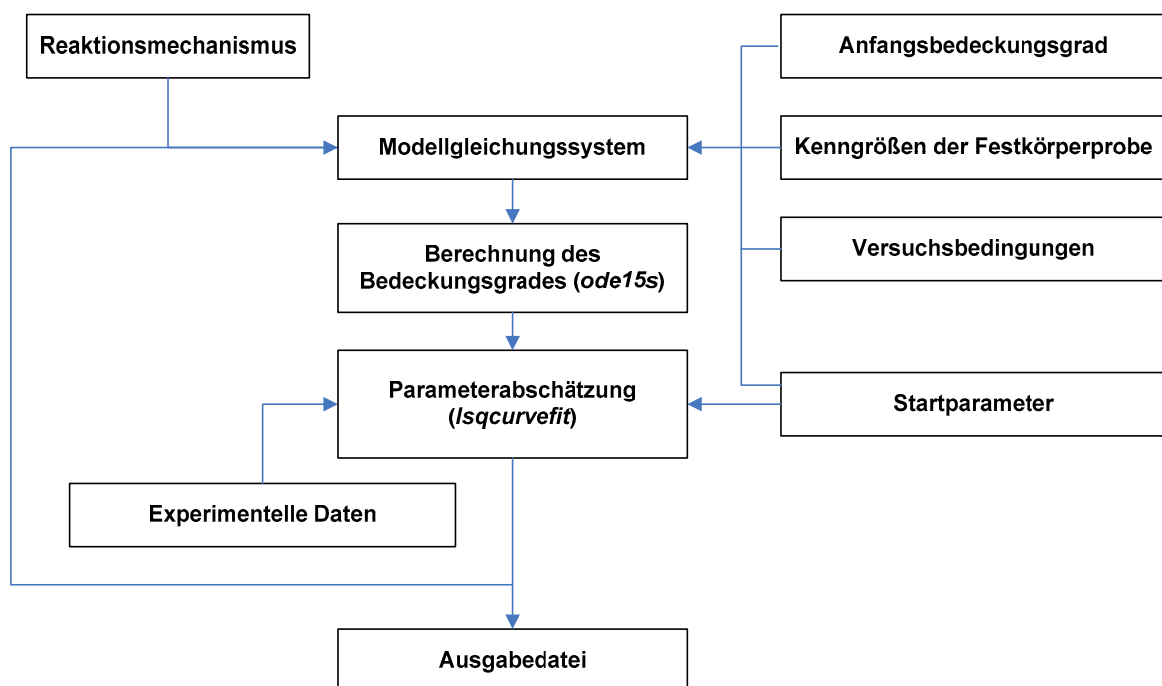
Reaktionsmechanismus

Anfangsbedeckungsgrad

Modellgleichungssystem

Kenngrößen der Festkörperprobe

Berechnung des Bedeckungsgrades (*ode15s*)

Versuchsbedingungen

Parameterabschätzung (*lsqcurvefit*)

Startparameter

Experimentelle Daten

Ausgabedatei